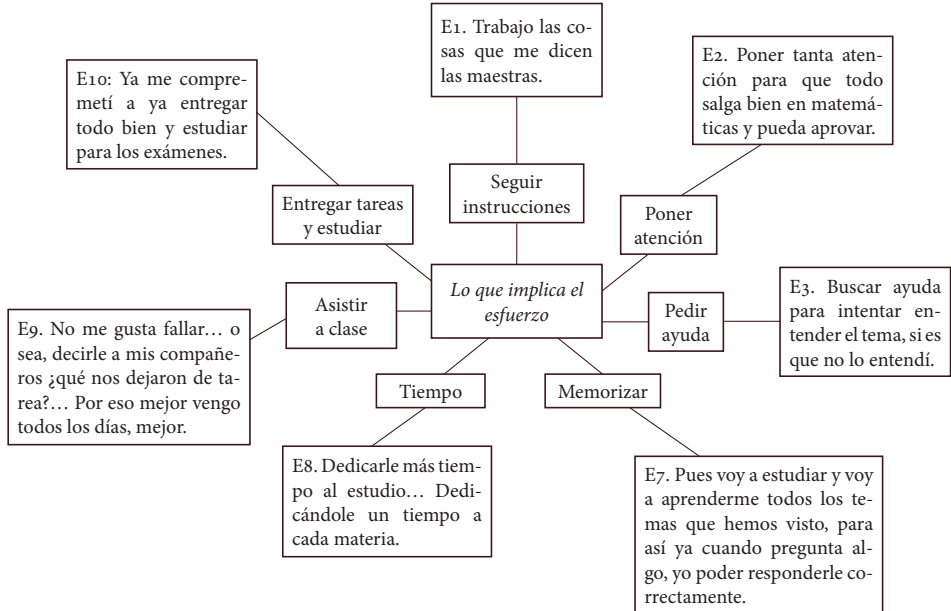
E1. Trabajo las cosas que me dicen las maestras.

E2. Poner tanta atención para que todo salga bien en matemáticas y pueda aprovar.

E10: Ya me compremetí a ya entregar todo bien y estudiar para los exámenes.

Seguir instrucciones

Entregar tareas y estudiar

Poner atención

Lo que implica el esfuerzo

Asistir a clase

Pedir ayuda

E3. Buscar ayuda para intentar entender el tema, si es que no lo entendí.

E9. No me gusta fallar… o sea, decirle a mis compañeros ¿qué nos dejaron de tarea?… Por eso mejor vengo todos los días, mejor.

Tiempo

Memorizar

E8. Dedicarle más tiempo al estudio… Dedicándole un tiempo a cada materia.

E7. Pues voy a estudiar y voy a aprenderme todos los temas que hemos visto, para así ya cuando pregunta algo, yo poder responderle correctamente.